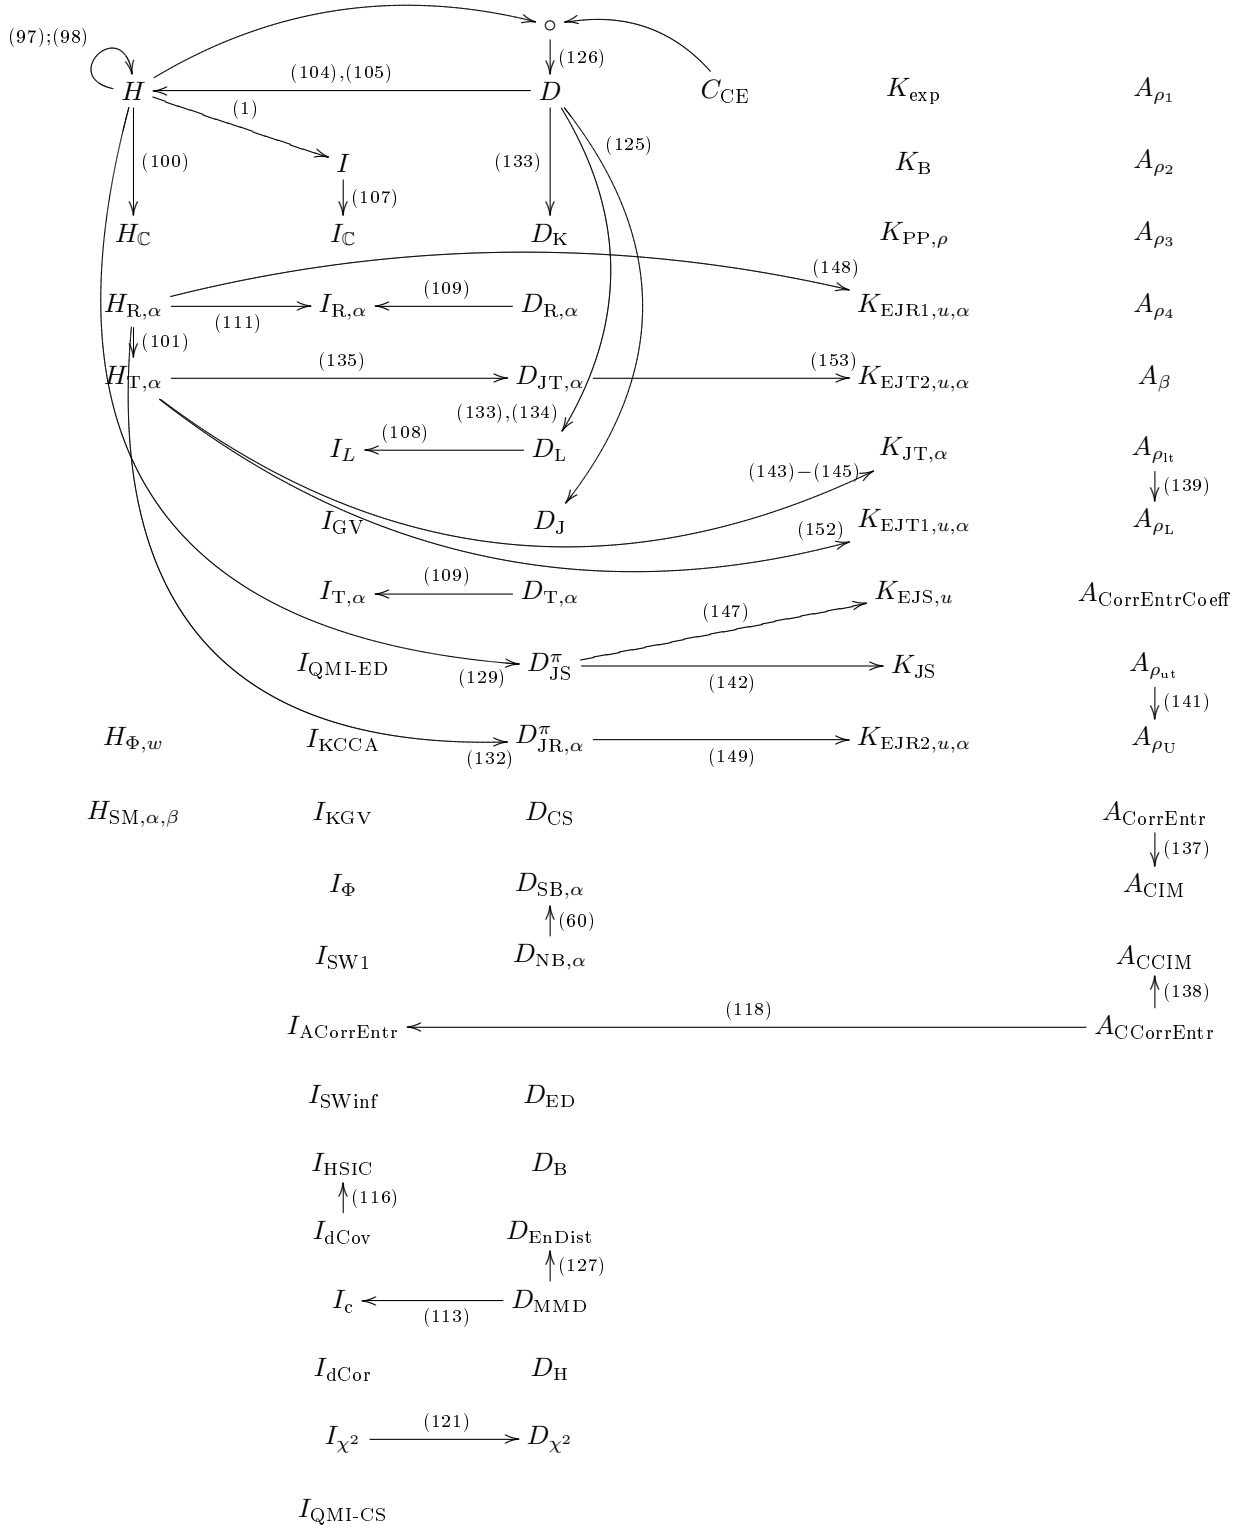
(97);(98)

$\circ$

(126)

$H$ (104),(105) $D$ $C_{\text{CE}}$ $K_{\text{exp}}$ $A_{\rho_1}$

(1) (125)

(100) $I$ (133) $K_{\text{B}}$ $A_{\rho_2}$

(107)

$H_{\mathbb{C}}$ $I_{\mathbb{C}}$ $D_{\text{K}}$ $K_{\text{PP},\rho}$ $A_{\rho_3}$

(148)

$H_{\text{R},\alpha}$ $I_{\text{R},\alpha}$ (109) $D_{\text{R},\alpha}$ $K_{\text{EJR1},u,\alpha}$ $A_{\rho_4}$

(111)

(101)

$H_{\text{T},\alpha}$ (135) $D_{\text{JT},\alpha}$ (153) $K_{\text{EJT2},u,\alpha}$ $A_{\beta}$

(133),(134)

$I_L$ (108) $D_{\text{L}}$ $K_{\text{JT},\alpha}$ $A_{\rho_{\text{lt}}}$

(143)−(145)

(139)

$I_{\text{GV}}$ $D_{\text{J}}$ (152) $K_{\text{EJT1},u,\alpha}$ $A_{\rho_{\text{L}}}$

$I_{\text{T},\alpha}$ (109) $D_{\text{T},\alpha}$ $K_{\text{EJS},u}$ $A_{\text{CorrEntrCoeff}}$

(147)

$I_{\text{QMI-ED}}$ (129) $D^{\pi}_{\text{JS}}$ (142) $K_{\text{JS}}$ $A_{\rho_{\text{ut}}}$

(141)

$H_{\Phi,w}$ $I_{\text{KCCA}}$ (132) $D^{\pi}_{\text{JR},\alpha}$ (149) $K_{\text{EJR2},u,\alpha}$ $A_{\rho_{\text{U}}}$

$H_{\text{SM},\alpha,\beta}$ $I_{\text{KGV}}$ $D_{\text{CS}}$ $A_{\text{CorrEntr}}$

(137)

$I_{\Phi}$ $D_{\text{SB},\alpha}$ $A_{\text{CIM}}$

(60)

$I_{\text{SW1}}$ $D_{\text{NB},\alpha}$ $A_{\text{CCIM}}$

(138)

$I_{\text{ACorrEntr}}$ (118) $A_{\text{CCorrEntr}}$

$I_{\text{SWinf}}$ $D_{\text{ED}}$

$I_{\text{HSIC}}$ $D_{\text{B}}$

(116)

$I_{\text{dCov}}$ $D_{\text{EnDist}}$

(127)

$I_{\text{c}}$ (113) $D_{\text{MMD}}$

$I_{\text{dCor}}$ $D_{\text{H}}$

$I_{\chi^2}$ (121) $D_{\chi^2}$

$I_{\text{QMI-CS}}$